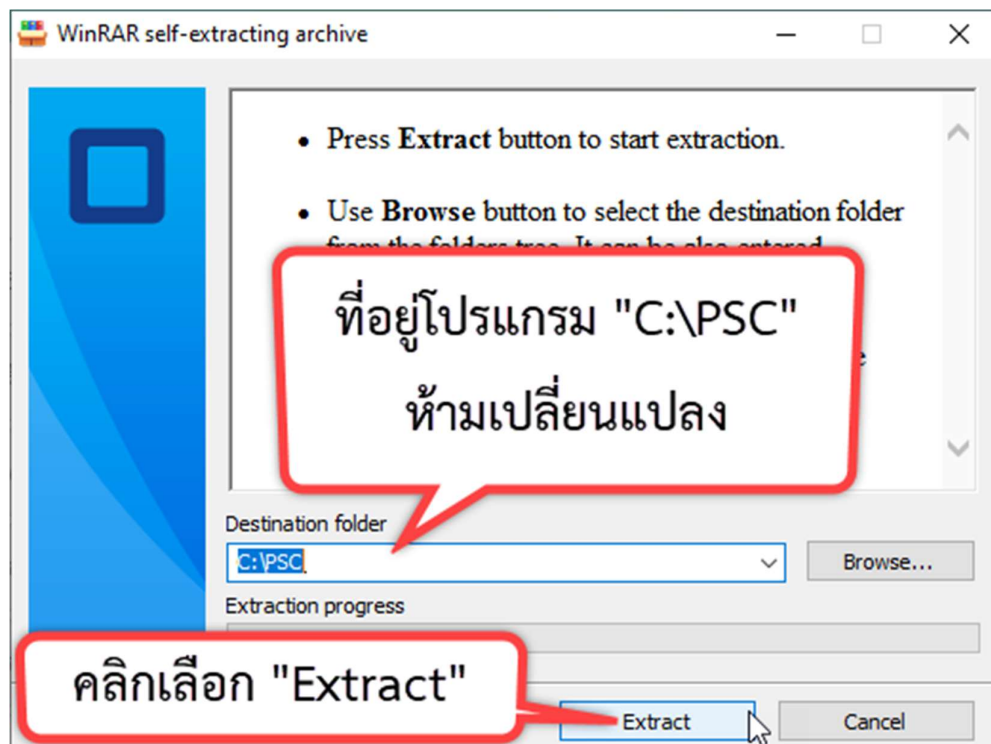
WinRAR self-extracting archive

• Press **Extract** button to start extraction.

• Use **Browse** button to select the destination folder from the folders tree. It can be also entered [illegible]

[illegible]e

ที่อยู่โปรแกรม "C:\PSC"
ห้ามเปลี่ยนแปลง

Destination folder

C:\PSC

Browse...

Extraction progress

คลิกเลือก "Extract"

Extract

Cancel